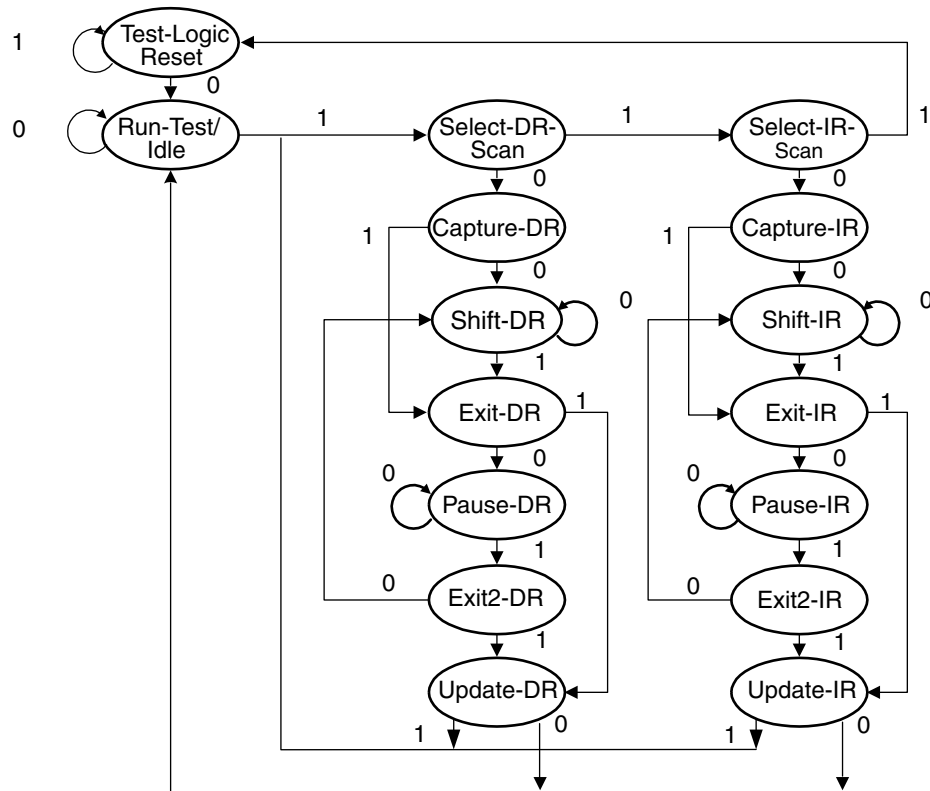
1 Test-Logic Reset
0
0 Run-Test/ Idle
1
Select-DR-Scan
1
Select-IR-Scan
1
0
0
1 Capture-DR
1 Capture-IR
0
0
0 Shift-DR
Shift-IR 0
1
1
Exit-DR 1
Exit-IR 1
0
0
0 Pause-DR
0 Pause-IR
1
1
0 Exit2-DR
0 Exit2-IR
1
1
Update-DR
Update-IR
1 0
1 0